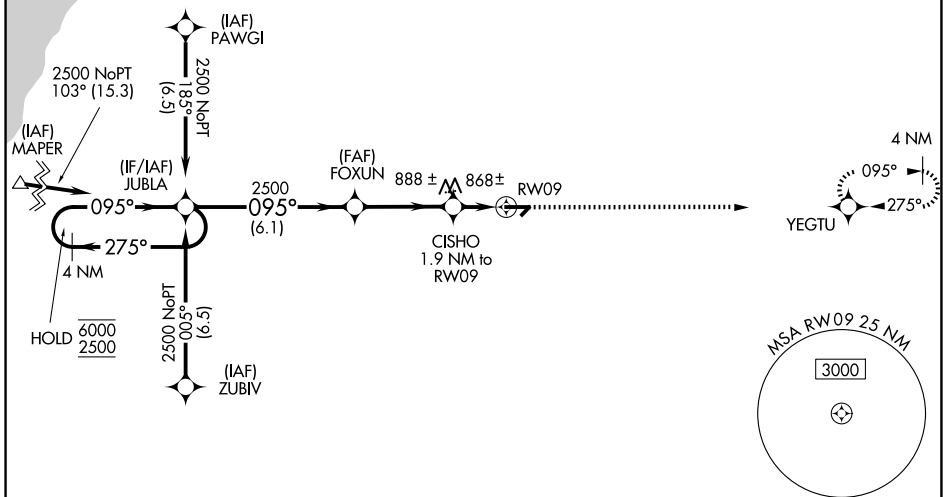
(IAF)
PAWGI

2500 NoPT
185°
(6.5)

2500 NoPT
103° (15.3)

(IAF)
MAPER

(IF/IAF)
JUBLA

095°

275°

4 NM

HOLD $\frac{\overline{6000}}{\underline{2500}}$

2500
095°
(6.1)

(FAF)
FOXUN

888 ±

868±

RW09

CISHO
1.9 NM to
RW09

2500 NoPT
005°
(6.5)

(IAF)
ZUBIV

4 NM

095°

275°

YEGTU

MSA RW09 25 NM

3000